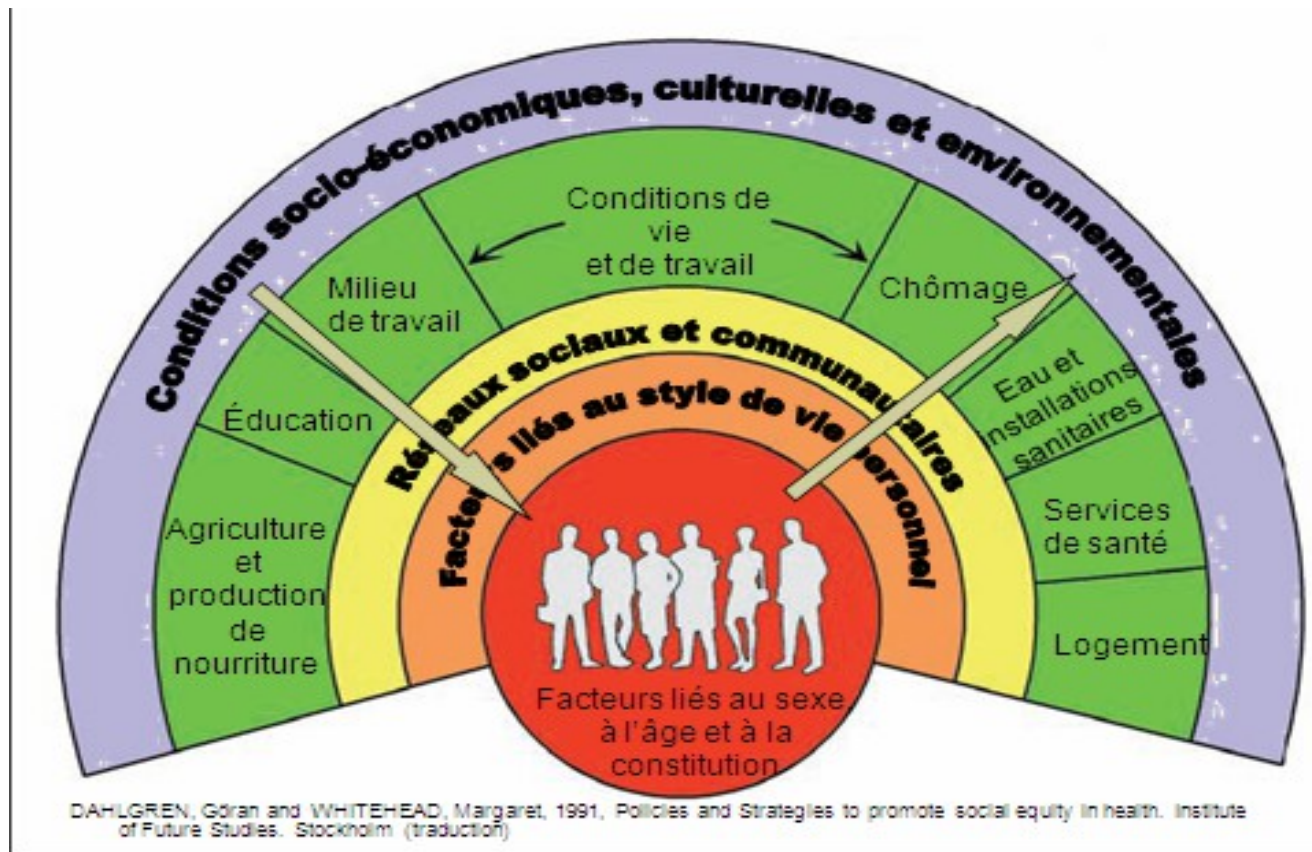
Conditions socio-économiques, culturelles et environnementales

Conditions de vie et de travail

Milieu de travail

Chômage

Éducation

Eau et installations sanitaires

Agriculture et production de nourriture

Services de santé

Logement

Réseaux sociaux et communautaires

Facteurs liés au style de vie personnel

Facteurs liés au sexe à l'âge et à la constitution

DAHLGREN, Göran and WHITEHEAD, Margaret, 1991, Policies and Strategies to promote social equity in health. Institute of Future Studies. Stockholm (traduction)